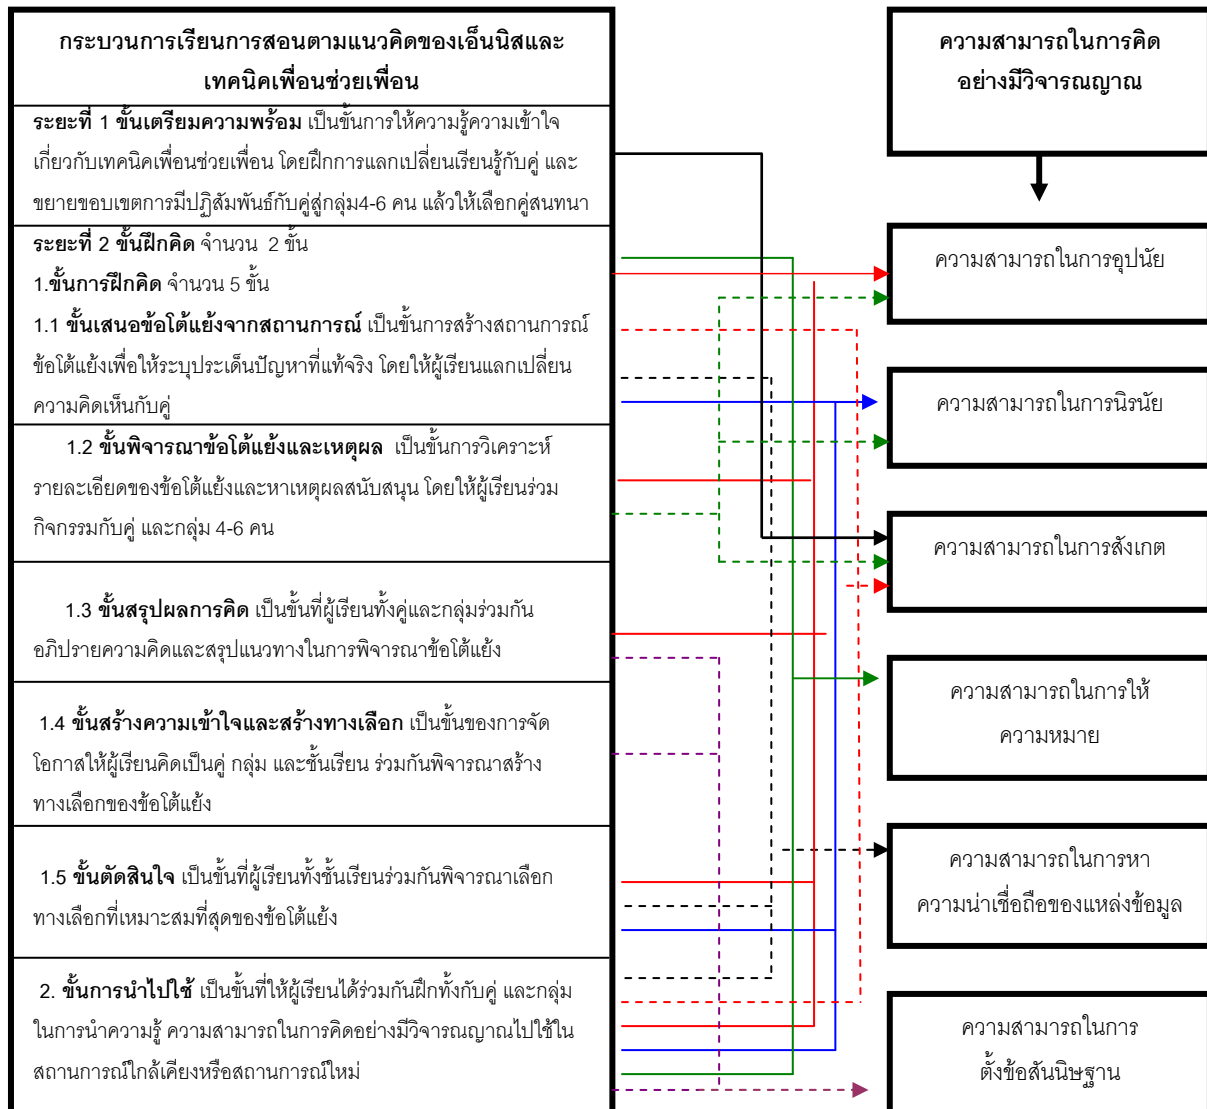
กระบวนการเรียนการสอนตามแนวคิดของเอ็นนิสและเทคนิคเพื่อนช่วยเพื่อน

**ระยะที่ 1 ขั้นเตรียมความพร้อม** เป็นขั้นการให้ความรู้ความเข้าใจเกี่ยวกับเทคนิคเพื่อนช่วยเพื่อน โดยฝึกการแลกเปลี่ยนเรียนรู้กับคู่ และขยายขอบเขตการมีปฏิสัมพันธ์กับคู่สู่กลุ่ม4-6 คน แล้วให้เลือกคู่สนทนา

**ระยะที่ 2 ขั้นฝึกคิด** จำนวน 2 ขั้น

1.**ขั้นการฝึกคิด** จำนวน 5 ขั้น

1.1 **ขั้นเสนอข้อโต้แย้งจากสถานการณ์** เป็นขั้นการสร้างสถานการณ์ข้อโต้แย้งเพื่อให้ระบุประเด็นปัญหาที่แท้จริง โดยให้ผู้เรียนแลกเปลี่ยนความคิดเห็นกับคู่

1.2 **ขั้นพิจารณาข้อโต้แย้งและเหตุผล** เป็นขั้นการวิเคราะห์รายละเอียดของข้อโต้แย้งและหาเหตุผลสนับสนุน โดยให้ผู้เรียนร่วมกิจกรรมกับคู่ และกลุ่ม 4-6 คน

1.3 **ขั้นสรุปผลการคิด** เป็นขั้นที่ผู้เรียนทั้งคู่และกลุ่มร่วมกันอภิปรายความคิดและสรุปแนวทางในการพิจารณาข้อโต้แย้ง

1.4 **ขั้นสร้างความเข้าใจและสร้างทางเลือก** เป็นขั้นของการจัดโอกาสให้ผู้เรียนคิดเป็นคู่ กลุ่ม และชั้นเรียน ร่วมกันพิจารณาสร้างทางเลือกของข้อโต้แย้ง

1.5 **ขั้นตัดสินใจ** เป็นขั้นที่ผู้เรียนทั้งชั้นเรียนร่วมกันพิจารณาเลือกทางเลือกที่เหมาะสมที่สุดของข้อโต้แย้ง

2. **ขั้นการนำไปใช้** เป็นขั้นที่ให้ผู้เรียนได้ร่วมกันฝึกทั้งกับคู่ และกลุ่มในการนำความรู้ ความสามารถในการคิดอย่างมีวิจารณญาณไปใช้ในสถานการณ์ใกล้เคียงหรือสถานการณ์ใหม่

ความสามารถในการคิดอย่างมีวิจารณญาณ

ความสามารถในการอุปนัย

ความสามารถในการนิรนัย

ความสามารถในการสังเกต

ความสามารถในการให้ความหมาย

ความสามารถในการหาความน่าเชื่อถือของแหล่งข้อมูล

ความสามารถในการตั้งข้อสันนิษฐาน